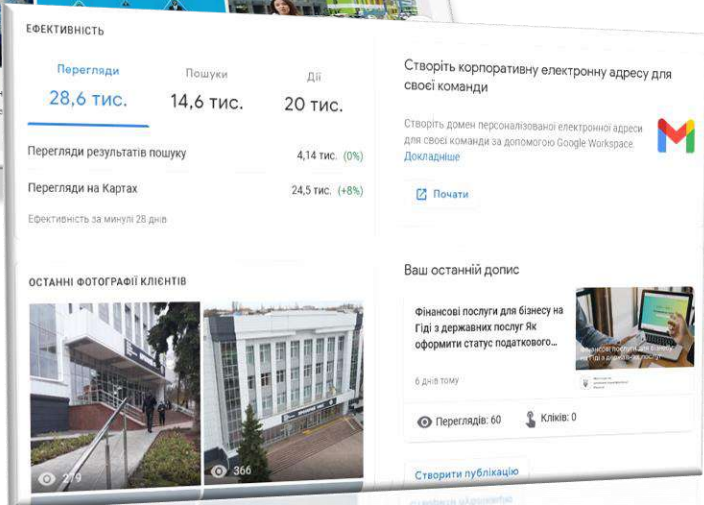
ЕФЕКТИВНІСТЬ

Перегляди
28,6 тис.

Пошуки
14,6 тис.

Дії
20 тис.

Перегляди результатів пошуку 4,14 тис. (0%)

Перегляди на Картах 24,5 тис. (+8%)

Ефективність за минулі 28 днів

Створіть корпоративну електронну адресу для своєї команди

Створіть домен персоналізованої електронної адреси для своєї команди за допомогою Google Workspace. Докладніше

Почати

ОСТАННІ ФОТОГРАФІЇ КЛІЄНТІВ

279

366

Ваш останній допис

Фінансові послуги для бізнесу на Гіді з державних послуг Як оформити статус податкового...

6 днів тому

Переглядів: 60

Кліків: 0

Створити публікацію